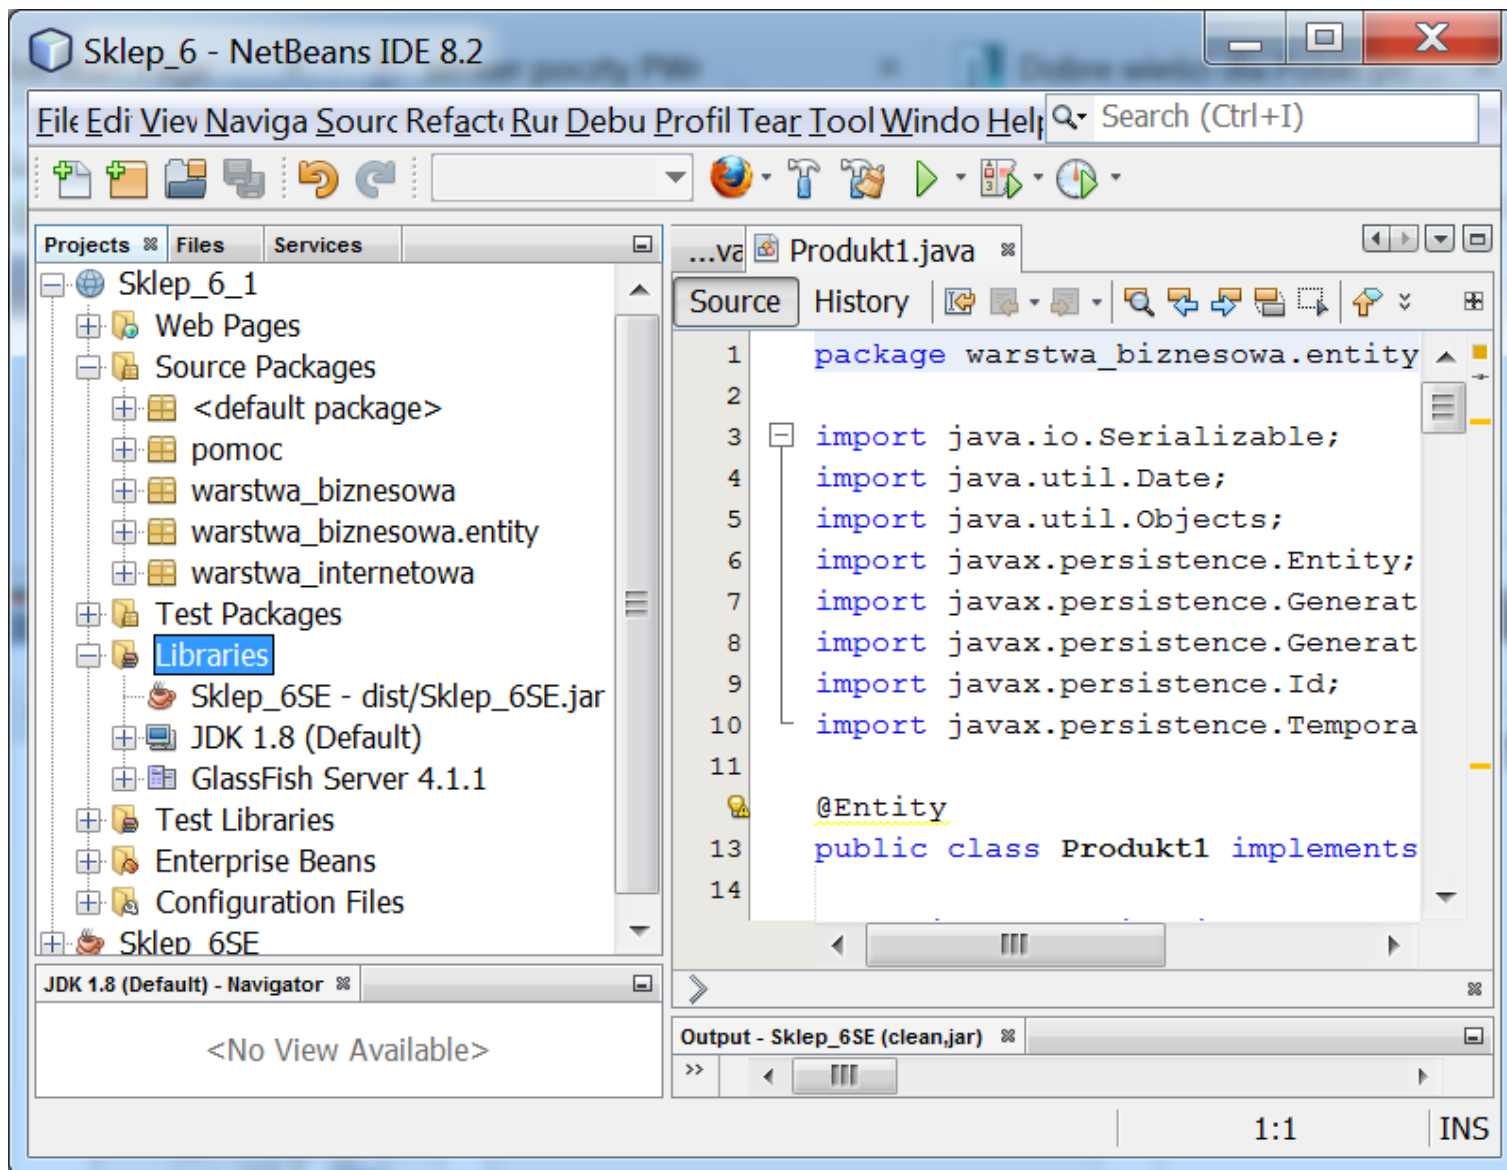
Sklep_6 - NetBeans IDE 8.2

File Edi View Naviga Sourc Refact Run Debu Profil Tear Tool Windo Help Search (Ctrl+I)

Projects Files Services

Sklep_6_1
Web Pages
Source Packages
<default package>
pomoc
warstwa_biznesowa
warstwa_biznesowa.entity
warstwa_internetowa
Test Packages
Libraries
Sklep_6SE - dist/Sklep_6SE.jar
JDK 1.8 (Default)
GlassFish Server 4.1.1
Test Libraries
Enterprise Beans
Configuration Files
Sklep_6SE

...va Produkt1.java

Source History

1 package warstwa_biznesowa.entity
2
3 import java.io.Serializable;
4 import java.util.Date;
5 import java.util.Objects;
6 import javax.persistence.Entity;
7 import javax.persistence.Generat
8 import javax.persistence.Generat
9 import javax.persistence.Id;
10 import javax.persistence.Tempora
11
@Entity
13 public class Produkt1 implements
14

JDK 1.8 (Default) - Navigator

<No View Available>

Output - Sklep_6SE (clean,jar)

1:1 INS